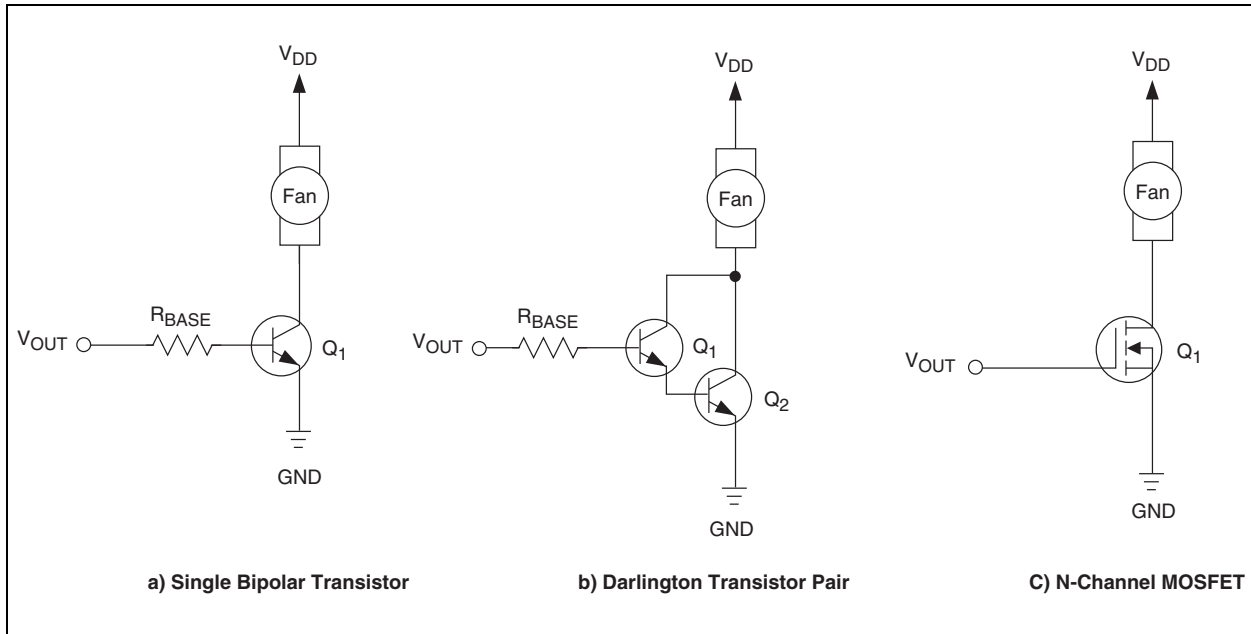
$V_{DD}$

Fan

$R_{BASE}$

$V_{OUT}$

$Q_1$

GND

a) Single Bipolar Transistor

$V_{DD}$

Fan

$R_{BASE}$

$V_{OUT}$

$Q_1$

$Q_2$

GND

b) Darlington Transistor Pair

$V_{DD}$

Fan

$V_{OUT}$

$Q_1$

GND

C) N-Channel MOSFET